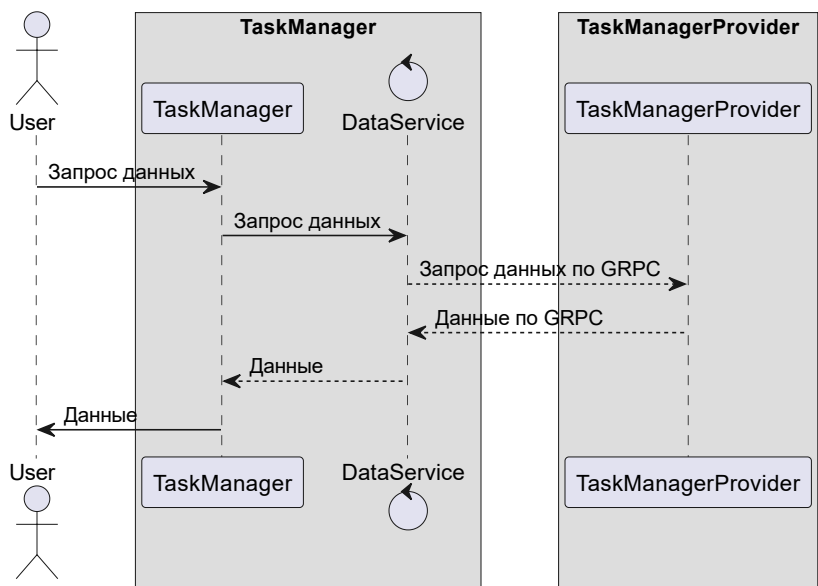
TaskManager

TaskManagerProvider

User

TaskManager

DataService

TaskManagerProvider

Запрос данных

Запрос данных

Запрос данных по GRPC

Данные по GRPC

Данные

Данные

User

TaskManager

DataService

TaskManagerProvider